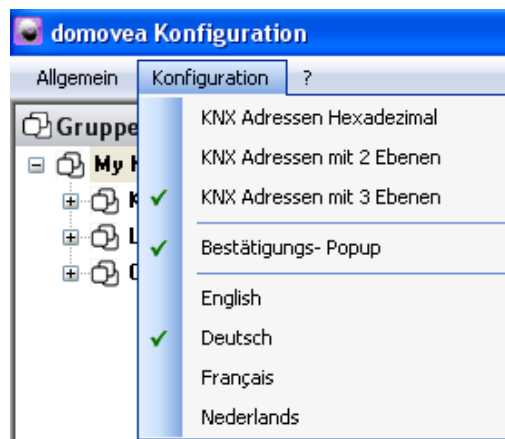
domovea Konfiguration

Allgemein Konfiguration ?

Gruppe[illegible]

My H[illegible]

K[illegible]

L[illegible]

C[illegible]

KNX Adressen Hexadezimal
KNX Adressen mit 2 Ebenen
✓ KNX Adressen mit 3 Ebenen
✓ Bestätigungs- Popup
English
✓ Deutsch
Français
Nederlands